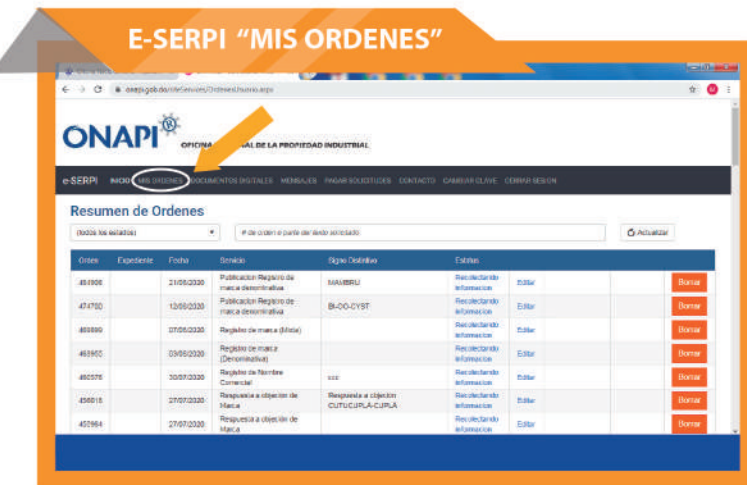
E-SERPI "MIS ORDENES"

onapi.gob.do/eServices/OrdenesUsuario.aspx

ONAPI

OFICINA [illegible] DE LA PROPIEDAD INDUSTRIAL

e-SERPI INICIO MIS ORDENES DOCUMENTOS DIGITALES MENSAJES PAGAR SOLICITUDES CONTACTO CAMBIAR CLAVE CERRAR SESION

Resumen de Ordenes

(todos los estados)

# de orden o parte del texto solicitado

Actualizar

| Orden | Expediente | Fecha | Servicio | Signo Distintivo | Estatus | | |
|---|---|---|---|---|---|---|---|
| 484908 | | 21/08/2020 | Publicacion Registro de marca denominativa | MAMBRU | Recolectando Informacion | Editar | Borrar |
| 474760 | | 12/08/2020 | Publicacion Registro de marca denominativa | BI-OO-CYST | Recolectando Informacion | Editar | Borrar |
| 488880 | | 07/08/2020 | Registro de marca (Mixta) | | Recolectando Informacion | Editar | Borrar |
| 493965 | | 03/08/2020 | Registro de marca (Denominativa) | | Recolectando Informacion | Editar | Borrar |
| 460376 | | 30/07/2020 | Registro de Nombre Comercial | xxx | Recolectando Informacion | Editar | Borrar |
| 456018 | | 27/07/2020 | Respuesta a objeción de Marca | Respuesta a objeción CUTUCUPLA-CUPLA | Recolectando Informacion | Editar | Borrar |
| 402964 | | 27/07/2020 | Respuesta a objeción de Marca | | Recolectando Informacion | Editar | Borrar |